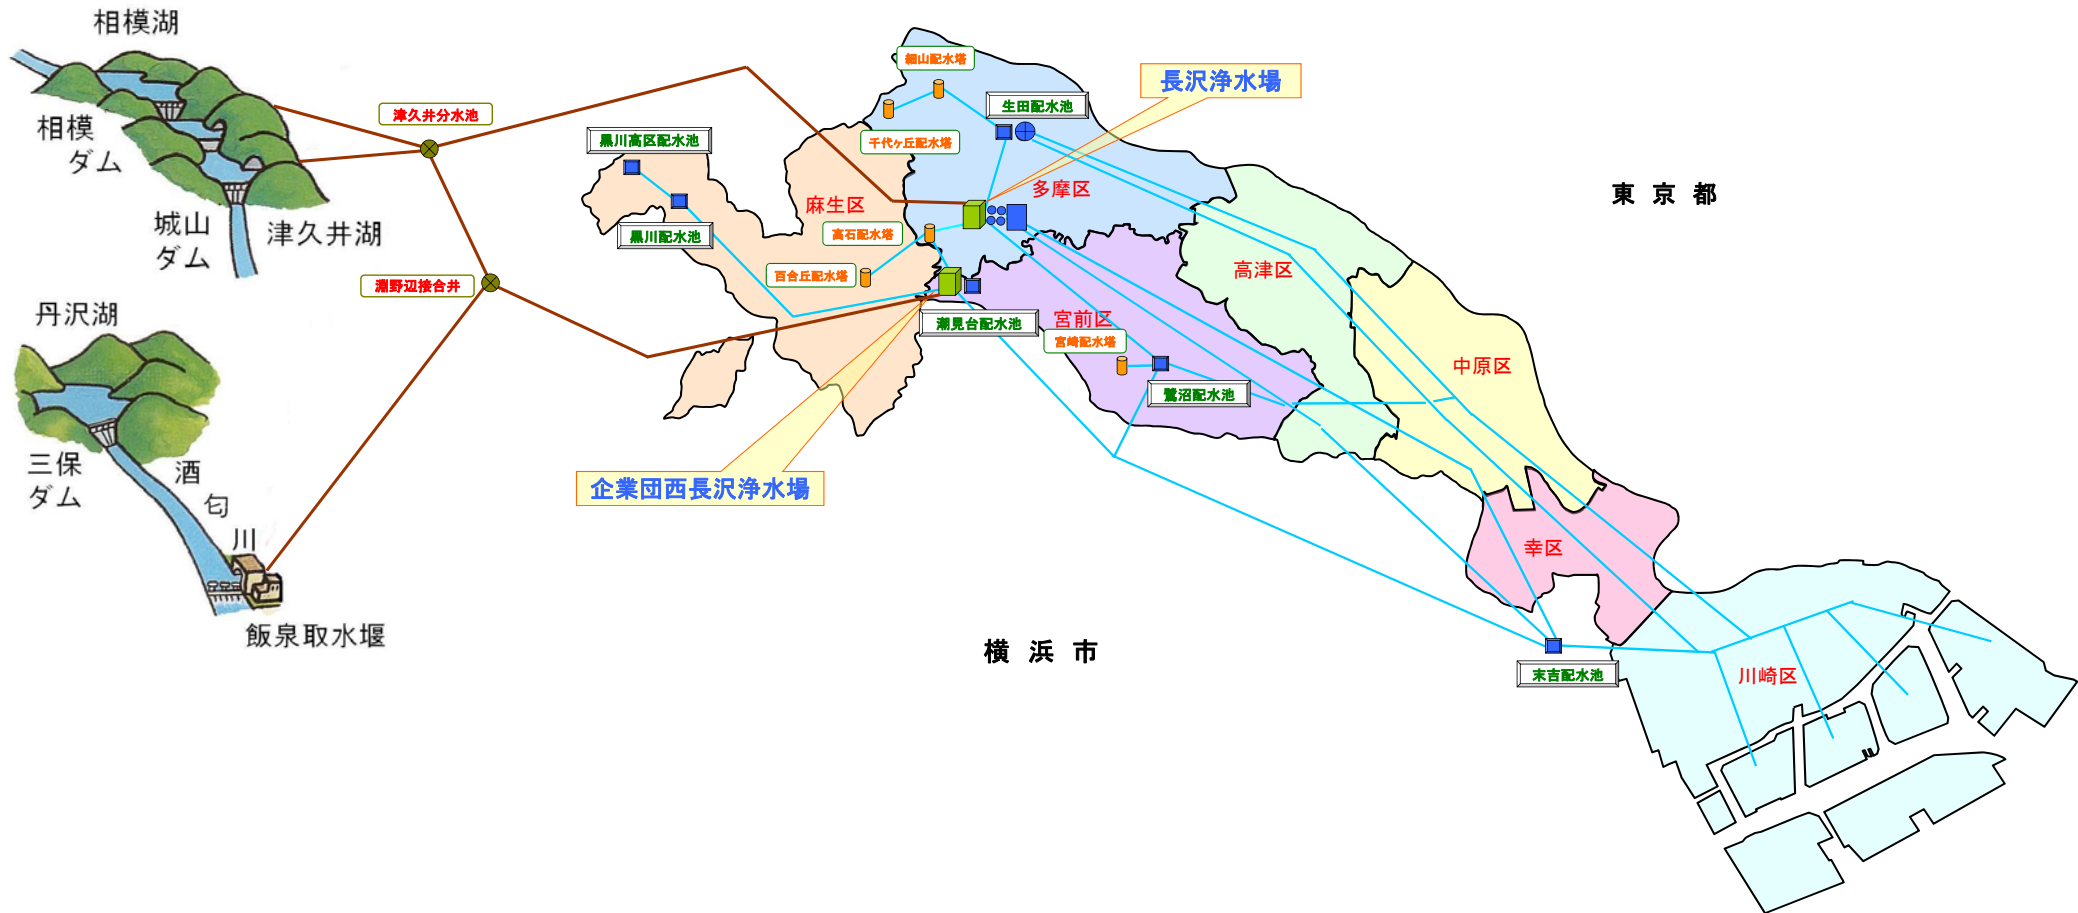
相模湖

相模
ダム

城山
ダム

津久井湖

丹沢湖

三保
ダム

酒
匂
川

飯泉取水堰

津久井分水池

潮野辺接合井

黒川高区配水池

黒川配水池

細山配水塔

生田配水池

千代ケ丘配水塔

長沢浄水場

麻生区

多摩区

高石配水塔

百合丘配水塔

潮見台配水池

宮前区

宮崎配水塔

鷺沼配水池

企業団西長沢浄水場

東 京 都

高津区

中原区

幸区

末吉配水池

川崎区

横 浜 市